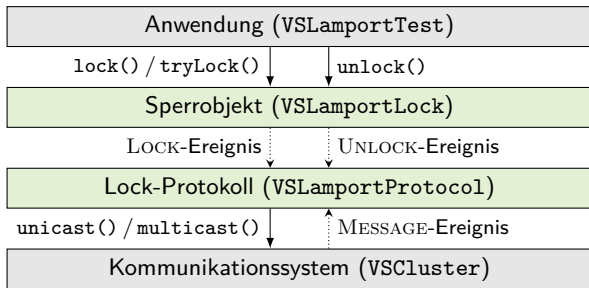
Anwendung (VSLamportTest)

lock() / tryLock()

unlock()

Sperrobjekt (VSLamportLock)

LOCK-Ereignis

UNLOCK-Ereignis

Lock-Protokoll (VSLamportProtocol)

unicast() / multicast()

MESSAGE-Ereignis

Kommunikationssystem (VSCluster)